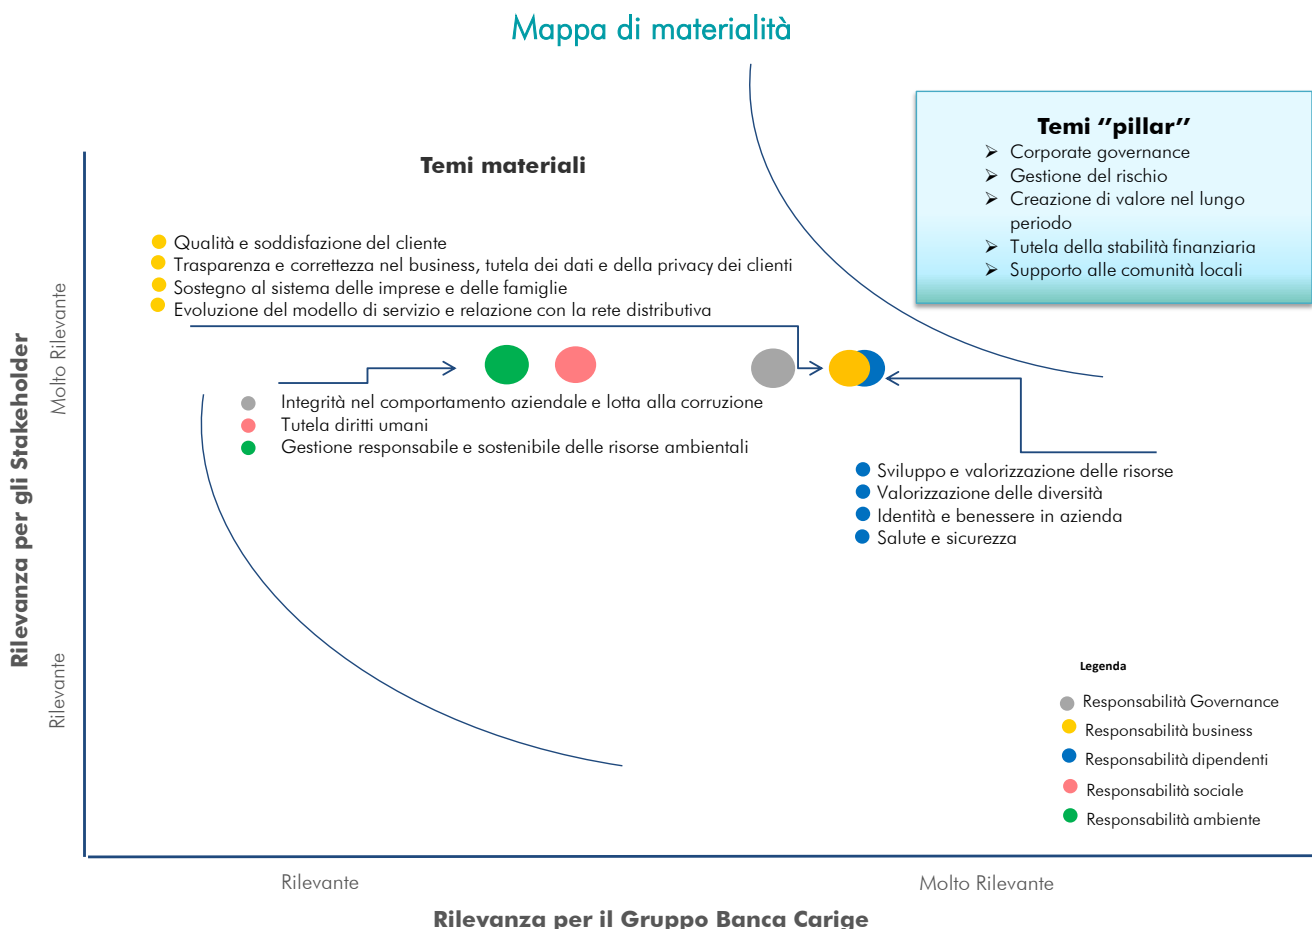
Mappa di materialità

Temi "pillar"
➢ Corporate governance
➢ Gestione del rischio
➢ Creazione di valore nel lungo periodo
➢ Tutela della stabilità finanziaria
➢ Supporto alle comunità locali

Temi materiali

Qualità e soddisfazione del cliente
Trasparenza e correttezza nel business, tutela dei dati e della privacy dei clienti
Sostegno al sistema delle imprese e delle famiglie
Evoluzione del modello di servizio e relazione con la rete distributiva

Integrità nel comportamento aziendale e lotta alla corruzione
Tutela diritti umani
Gestione responsabile e sostenibile delle risorse ambientali

Sviluppo e valorizzazione delle risorse
Valorizzazione delle diversità
Identità e benessere in azienda
Salute e sicurezza

Legenda
Responsabilità Governance
Responsabilità business
Responsabilità dipendenti
Responsabilità sociale
Responsabilità ambiente

Rilevanza per gli Stakeholder
Molto Rilevante
Rilevante

Rilevante
Molto Rilevante
Rilevanza per il Gruppo Banca Carige